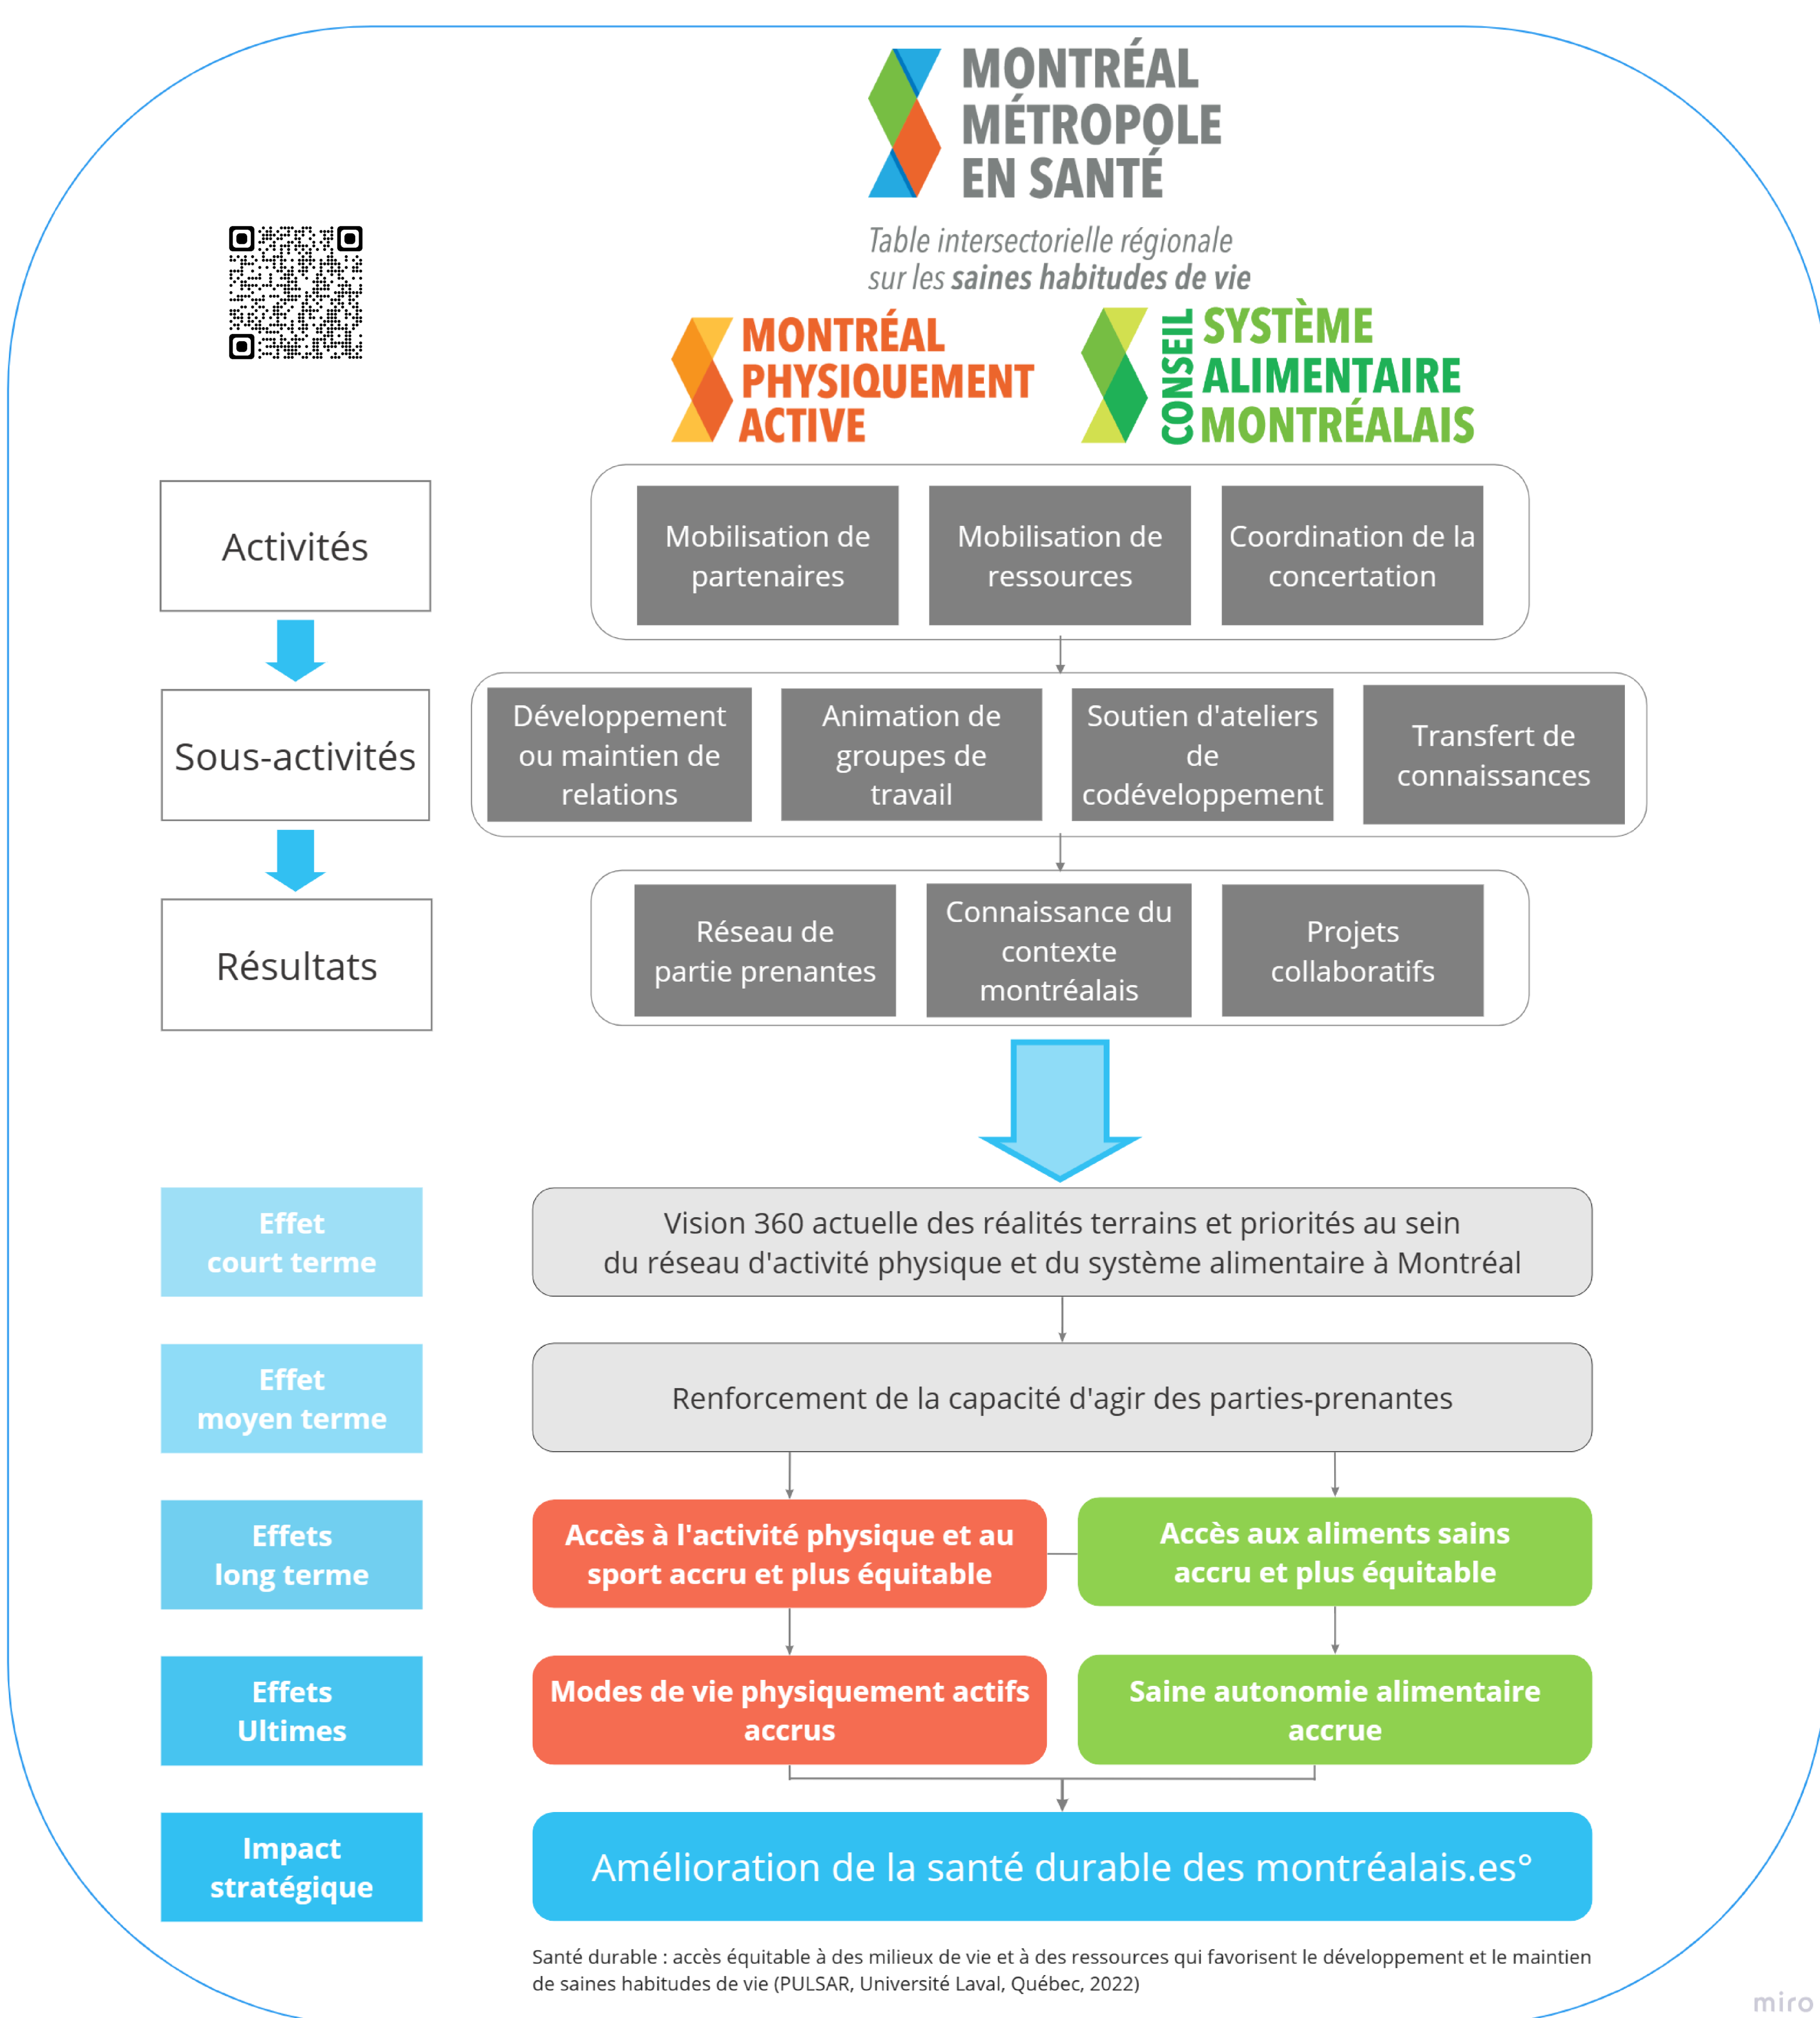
MONTRÉAL MÉTROPOLE EN SANTÉ

Table intersectorielle régionale sur les saines habitudes de vie

MONTRÉAL PHYSIQUEMENT ACTIVE

CONSEIL SYSTÈME ALIMENTAIRE MONTRÉALAIS

Activités

Sous-activités

Résultats

Mobilisation de partenaires

Mobilisation de ressources

Coordination de la concertation

Développement ou maintien de relations

Animation de groupes de travail

Soutien d'ateliers de codéveloppement

Transfert de connaissances

Réseau de partie prenantes

Connaissance du contexte montréalais

Projets collaboratifs

Effet court terme

Vision 360 actuelle des réalités terrains et priorités au sein du réseau d'activité physique et du système alimentaire à Montréal

Effet moyen terme

Renforcement de la capacité d'agir des parties-prenantes

Effets long terme

Accès à l'activité physique et au sport accru et plus équitable

Accès aux aliments sains accru et plus équitable

Effets Ultimes

Modes de vie physiquement actifs accrus

Saine autonomie alimentaire accrue

Impact stratégique

Amélioration de la santé durable des montréalais.es°

Santé durable : accès équitable à des milieux de vie et à des ressources qui favorisent le développement et le maintien de saines habitudes de vie (PULSAR, Université Laval, Québec, 2022)

miro